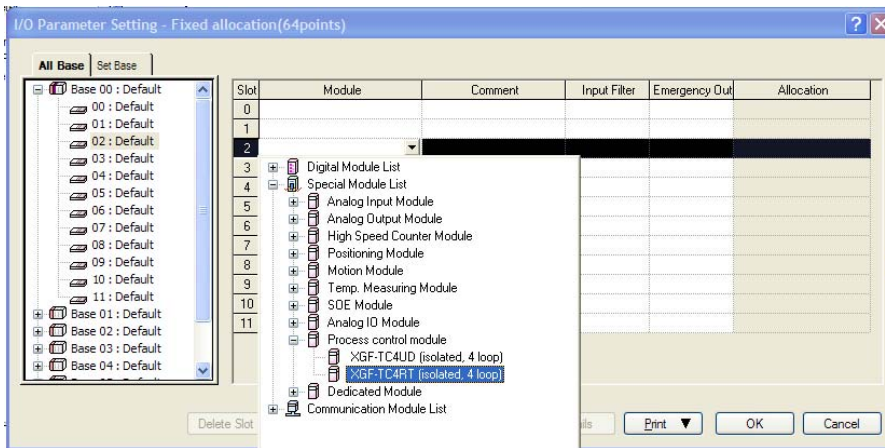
I/O Parameter Setting - Fixed allocation(64points)

All Base | Set Base

Base 00 : Default
00 : Default
01 : Default
02 : Default
03 : Default
04 : Default
05 : Default
06 : Default
07 : Default
08 : Default
09 : Default
10 : Default
11 : Default
Base 01 : Default
Base 02 : Default
Base 03 : Default
Base 04 : Default

| Slot | Module | Comment | Input Filter | Emergency Out | Allocation |
|---|---|---|---|---|---|
| 0 | | | | | |
| 1 | | | | | |
| 2 | | | | | |
| 3 | | | | | |
| 4 | | | | | |
| 5 | | | | | |
| 6 | | | | | |
| 7 | | | | | |
| 8 | | | | | |
| 9 | | | | | |
| 10 | | | | | |
| 11 | | | | | |

Digital Module List
Special Module List
Analog Input Module
Analog Output Module
High Speed Counter Module
Positioning Module
Motion Module
Temp. Measuring Module
SOE Module
Analog IO Module
Process control module
XGF-TC4UD (isolated, 4 loop)
XGF-TC4RT (isolated, 4 loop)
Dedicated Module
Communication Module List

Delete Slot
ils
Print
OK
Cancel